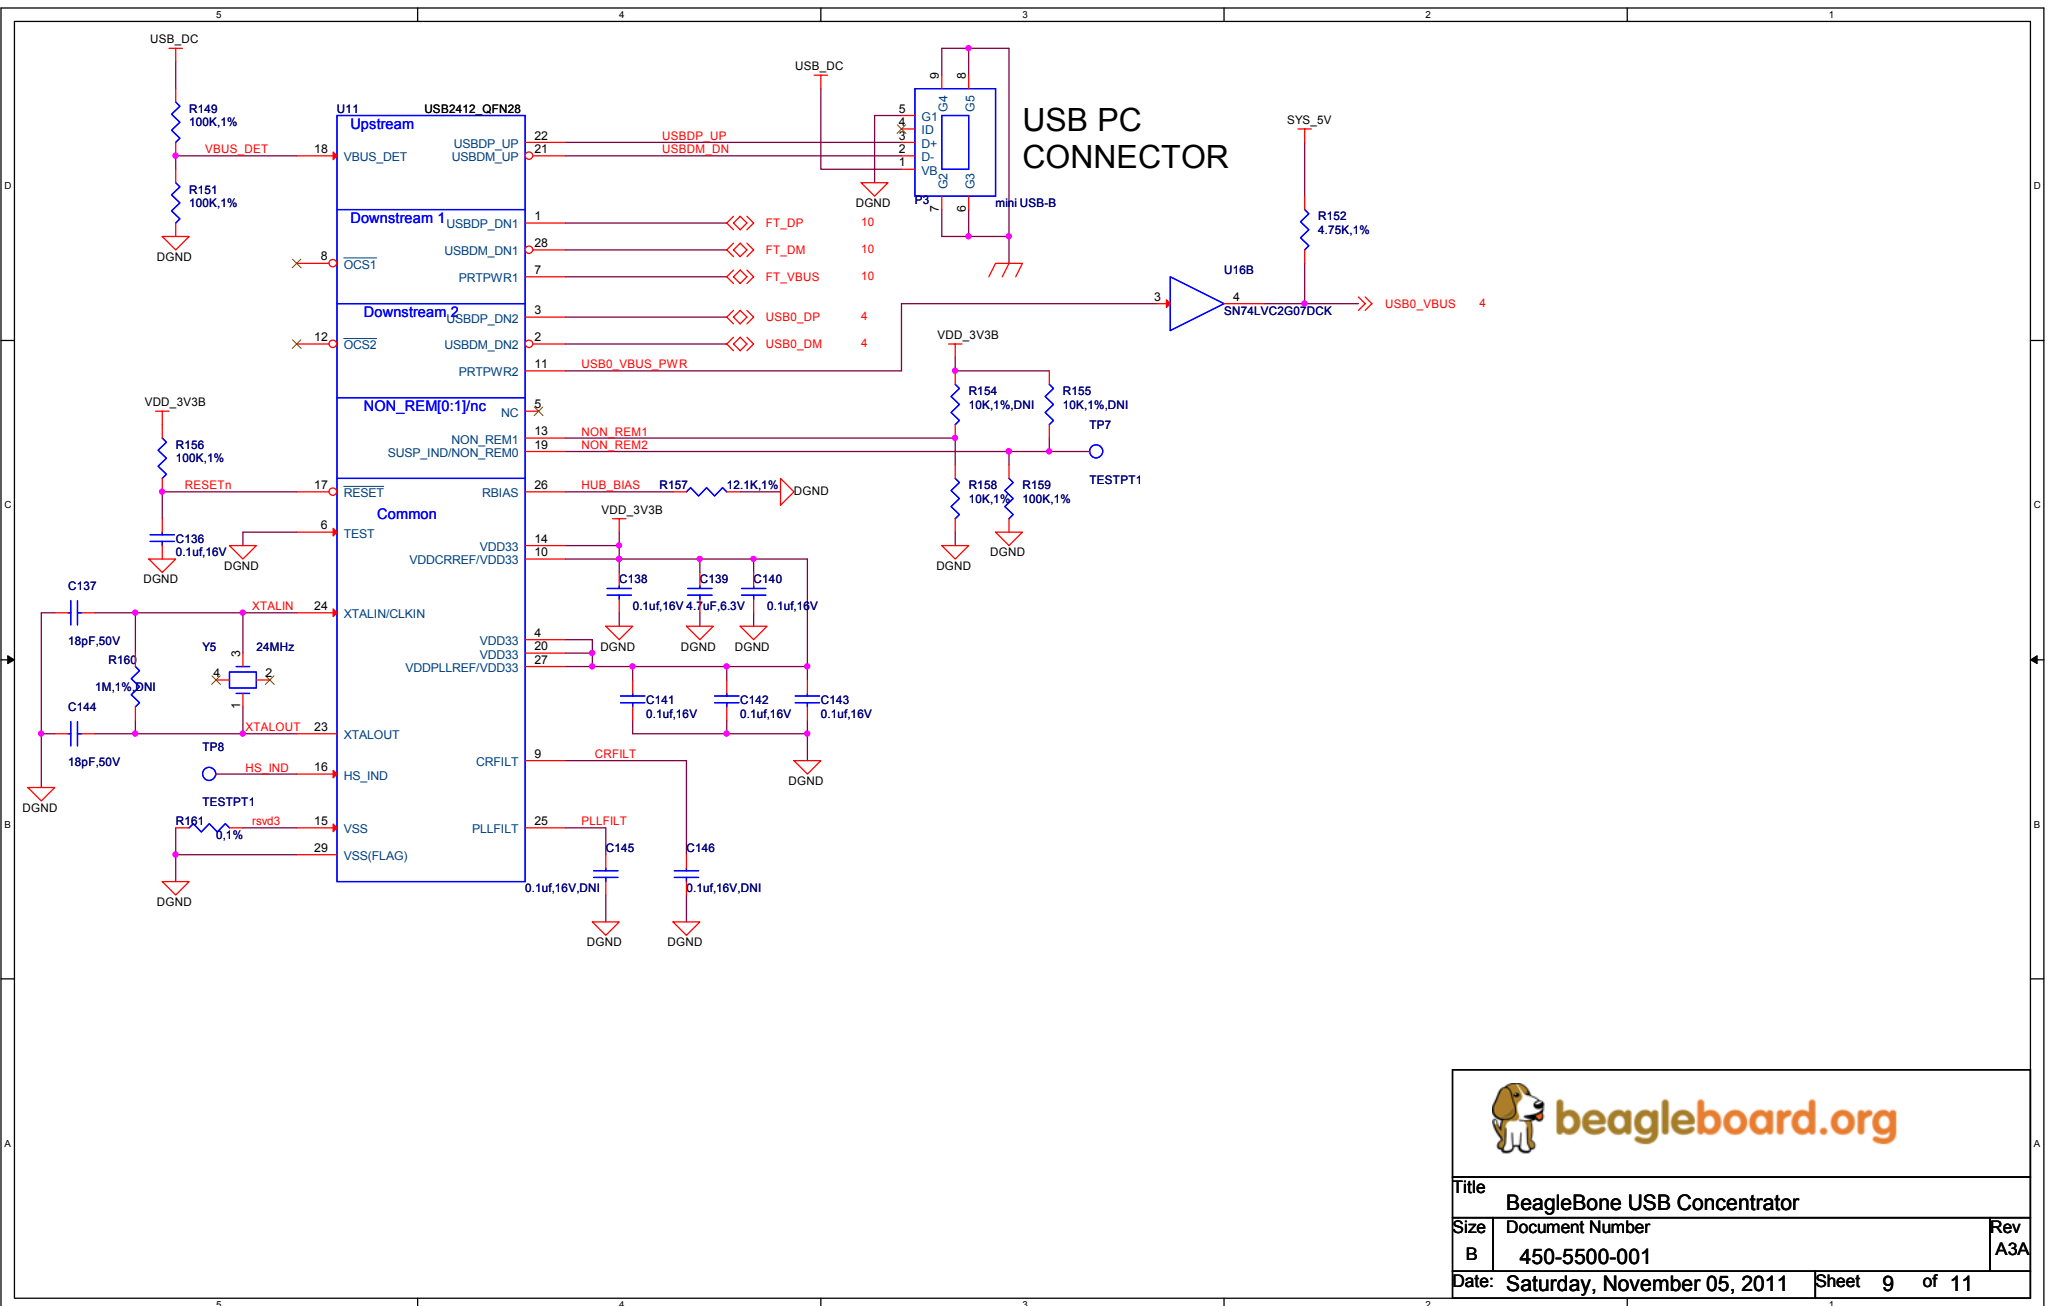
5 4 3 2 1

D C B A

USB_DC

R149
100K,1%

VBUS_DET

R151
100K,1%

DGND

U11 USB2412_QFN28

Upstream
18 VBUS_DET
USBDP_UP 22
USBDM_UP 21

USBDP_UP
USBDM_DN

USB_DC

P3
mini USB-B
G1 ID D+ D- VB
G4 G5 G2 G3
5 4 3 2 1
9 8 7 6

DGND

USB PC
CONNECTOR

SYS_5V

R152
4.75K,1%

Downstream 1
USBDP_DN1 1
USBDM_DN1 28
8 OCS1
PRTPWR1 7

FT_DP 10
FT_DM 10
FT_VBUS 10

U16B
3
4
SN74LVC2G07DCK
USB0_VBUS 4

Downstream 2
USBDP_DN2 3
12 OCS2
USBDM_DN2 2
PRTPWR2 11

USB0_DP 4
USB0_DM 4
USB0_VBUS_PWR

VDD_3V3B

R154
10K,1%,DNI
R155
10K,1%,DNI

TP7

NON_REM[0:1]/nc
NC 5
NON_REM1 13
SUSP_IND/NON_REM0 19

NON_REM1
NON_REM2

VDD_3V3B

R156
100K,1%

RESETn
17 RESET
RBIAS 26
HUB_BIAS
R157 12.1K,1%
DGND

R158
10K,1%
R159
100K,1%

TESTPT1

DGND
DGND

Common
6 TEST
C136
0.1uf,16V
DGND DGND

VDD_3V3B
VDD33 14
VDDCRREF/VDD33 10

C138
0.1uf,16V
C139
4.7uF,6.3V
C140
0.1uf,16V
DGND DGND DGND

C137
18pF,50V
XTALIN 24 XTALIN/CLKIN
Y5 24MHz
R160
1M,1%,DNI
4 3 2 1
C144
18pF,50V
XTALOUT 23 XTALOUT

VDD33 4
VDD33 20
VDDPLLREF/VDD33 27

C141
0.1uf,16V
C142
0.1uf,16V
C143
0.1uf,16V

DGND

TP8
HS_IND 16 HS_IND
TESTPT1
CRFILT 9
CRFILT

DGND

R161 0,1%
rsvd3 15 VSS
29 VSS(FLAG)
PLLFILT 25
PLLFILT

C145
0.1uf,16V,DNI
C146
0.1uf,16V,DNI

DGND
DGND DGND

beagleboard.org

Title
BeagleBone USB Concentrator
Size B
Document Number
450-5500-001
Rev A3A
Date: Saturday, November 05, 2011
Sheet 9 of 11